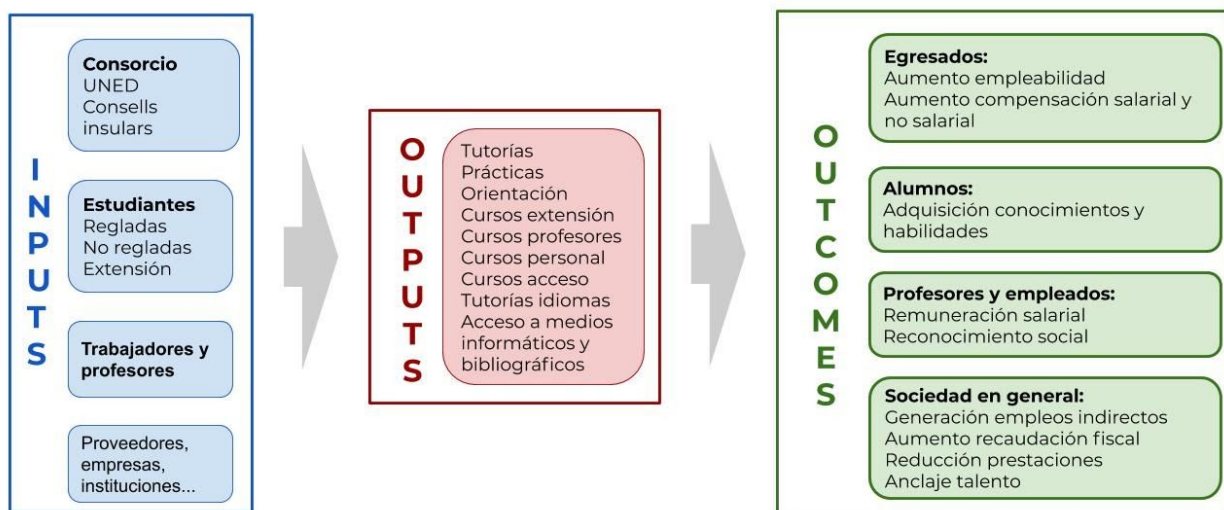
INPUTS

**Consorcio**
UNED
Consells insulars

**Estudiantes**
Regladas
No regladas
Extensión

**Trabajadores y profesores**

Proveedores, empresas, instituciones...

OUTPUTS

Tutorías
Prácticas
Orientación
Cursos extensión
Cursos profesores
Cursos personal
Cursos acceso
Tutorías idiomas
Acceso a medios informáticos y bibliográficos

OUTCOMES

**Egresados:**
Aumento empleabilidad
Aumento compensación salarial y no salarial

**Alumnos:**
Adquisición conocimientos y habilidades

**Profesores y empleados:**
Remuneración salarial
Reconocimiento social

**Sociedad en general:**
Generación empleos indirectos
Aumento recaudación fiscal
Reducción prestaciones
Anclaje talento